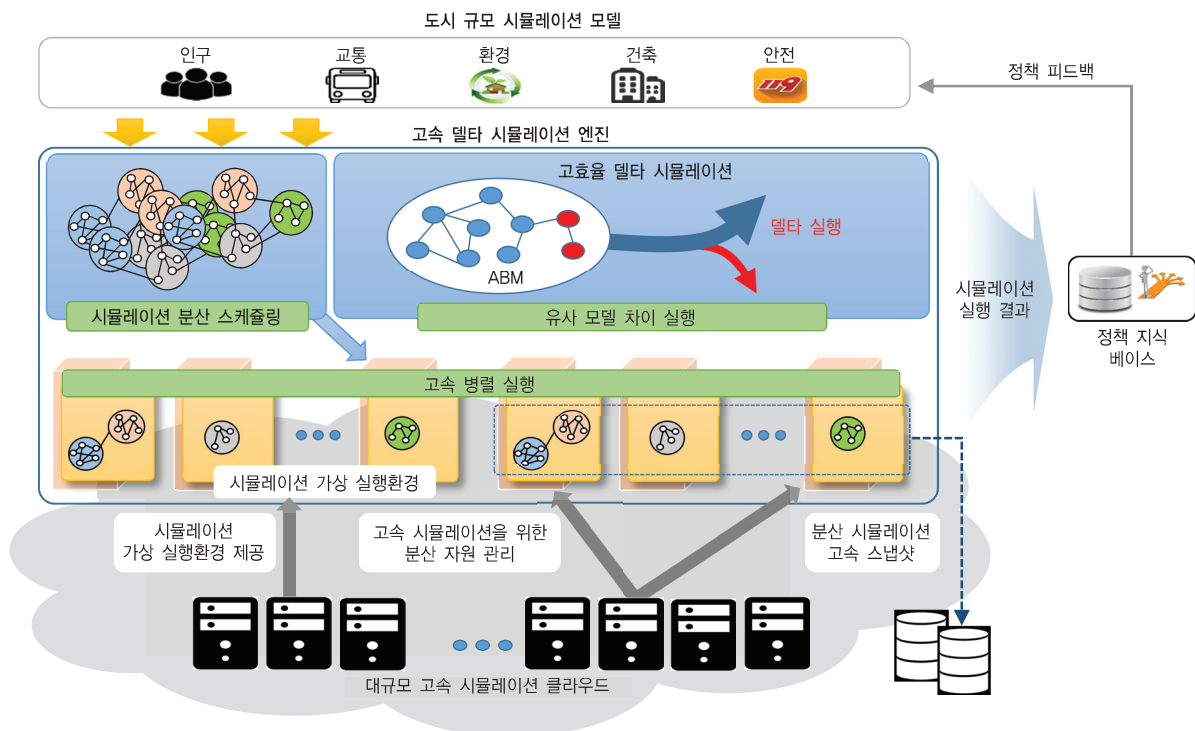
도시 규모 시뮬레이션 모델

인구
교통
환경
건축
안전

정책 피드백

고속 델타 시뮬레이션 엔진

고효율 델타 시뮬레이션

ABM

델타 실행

시뮬레이션 분산 스케쥴링

유사 모델 차이 실행

시뮬레이션 실행 결과

정책 지식 베이스

고속 병렬 실행

시뮬레이션 가상 실행환경

시뮬레이션 가상 실행환경 제공

고속 시뮬레이션을 위한 분산 자원 관리

분산 시뮬레이션 고속 스냅샷

대규모 고속 시뮬레이션 클라우드